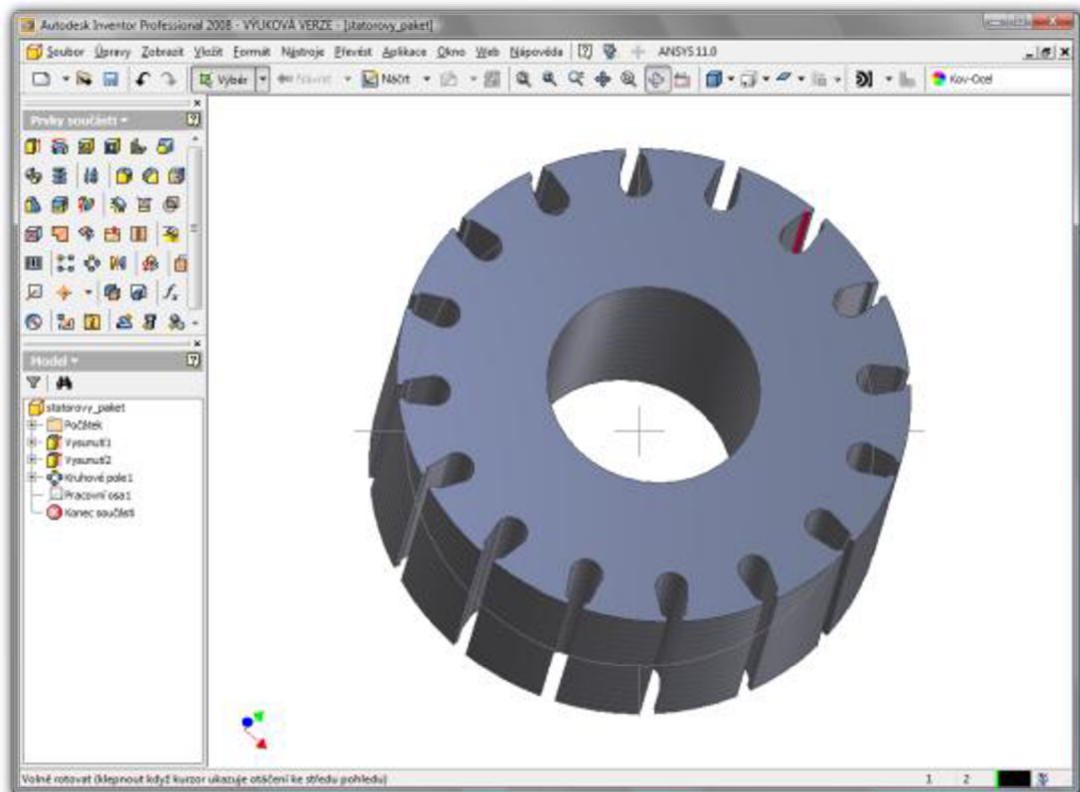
Autodesk Inventor Professional 2008 - VÝUKOVÁ VERZE - [statorovy_paket]

Soubor Úpravy Zobrazit Vložit Formát Nástroje Převést Aplikace Okno Web Nápověda ANSYS 11.0

Výběr Návrat Náčrt Kov-Ocel

Prvky součásti

Model

statorovy_paket
Počátek
Vysunutí1
Vysunutí2
Kruhové pole1
Pracovní osa1
Konec součásti

Volně rotovat (klepnout když kurzor ukazuje otáčení ke středu pohledu)

1 2